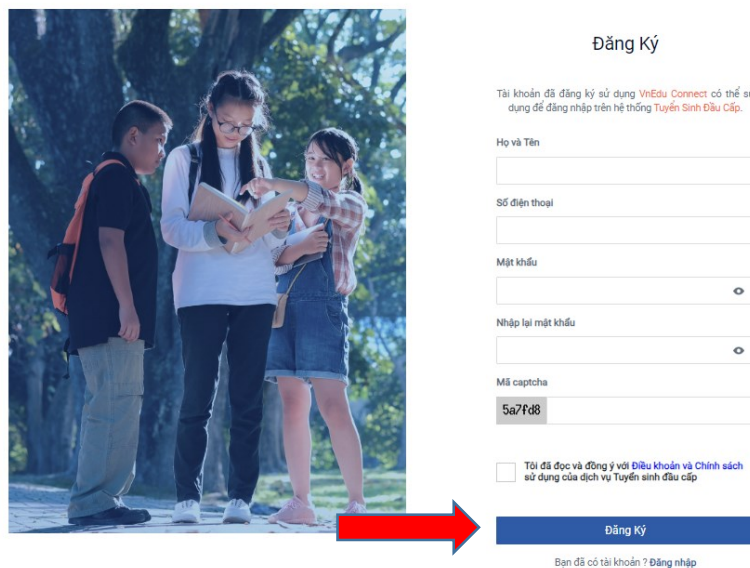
Đăng Ký

Tài khoản đã đăng ký sử dụng VnEdu Connect có thể sử dụng để đăng nhập trên hệ thống Tuyển Sinh Đầu Cấp.

Họ và Tên

Số điện thoại

Mật khẩu

Nhập lại mật khẩu

Mã captcha

5a7fd8

Tôi đã đọc và đồng ý với Điều khoản và Chính sách sử dụng của dịch vụ Tuyển sinh đầu cấp

Đăng Ký

Bạn đã có tài khoản ? Đăng nhập